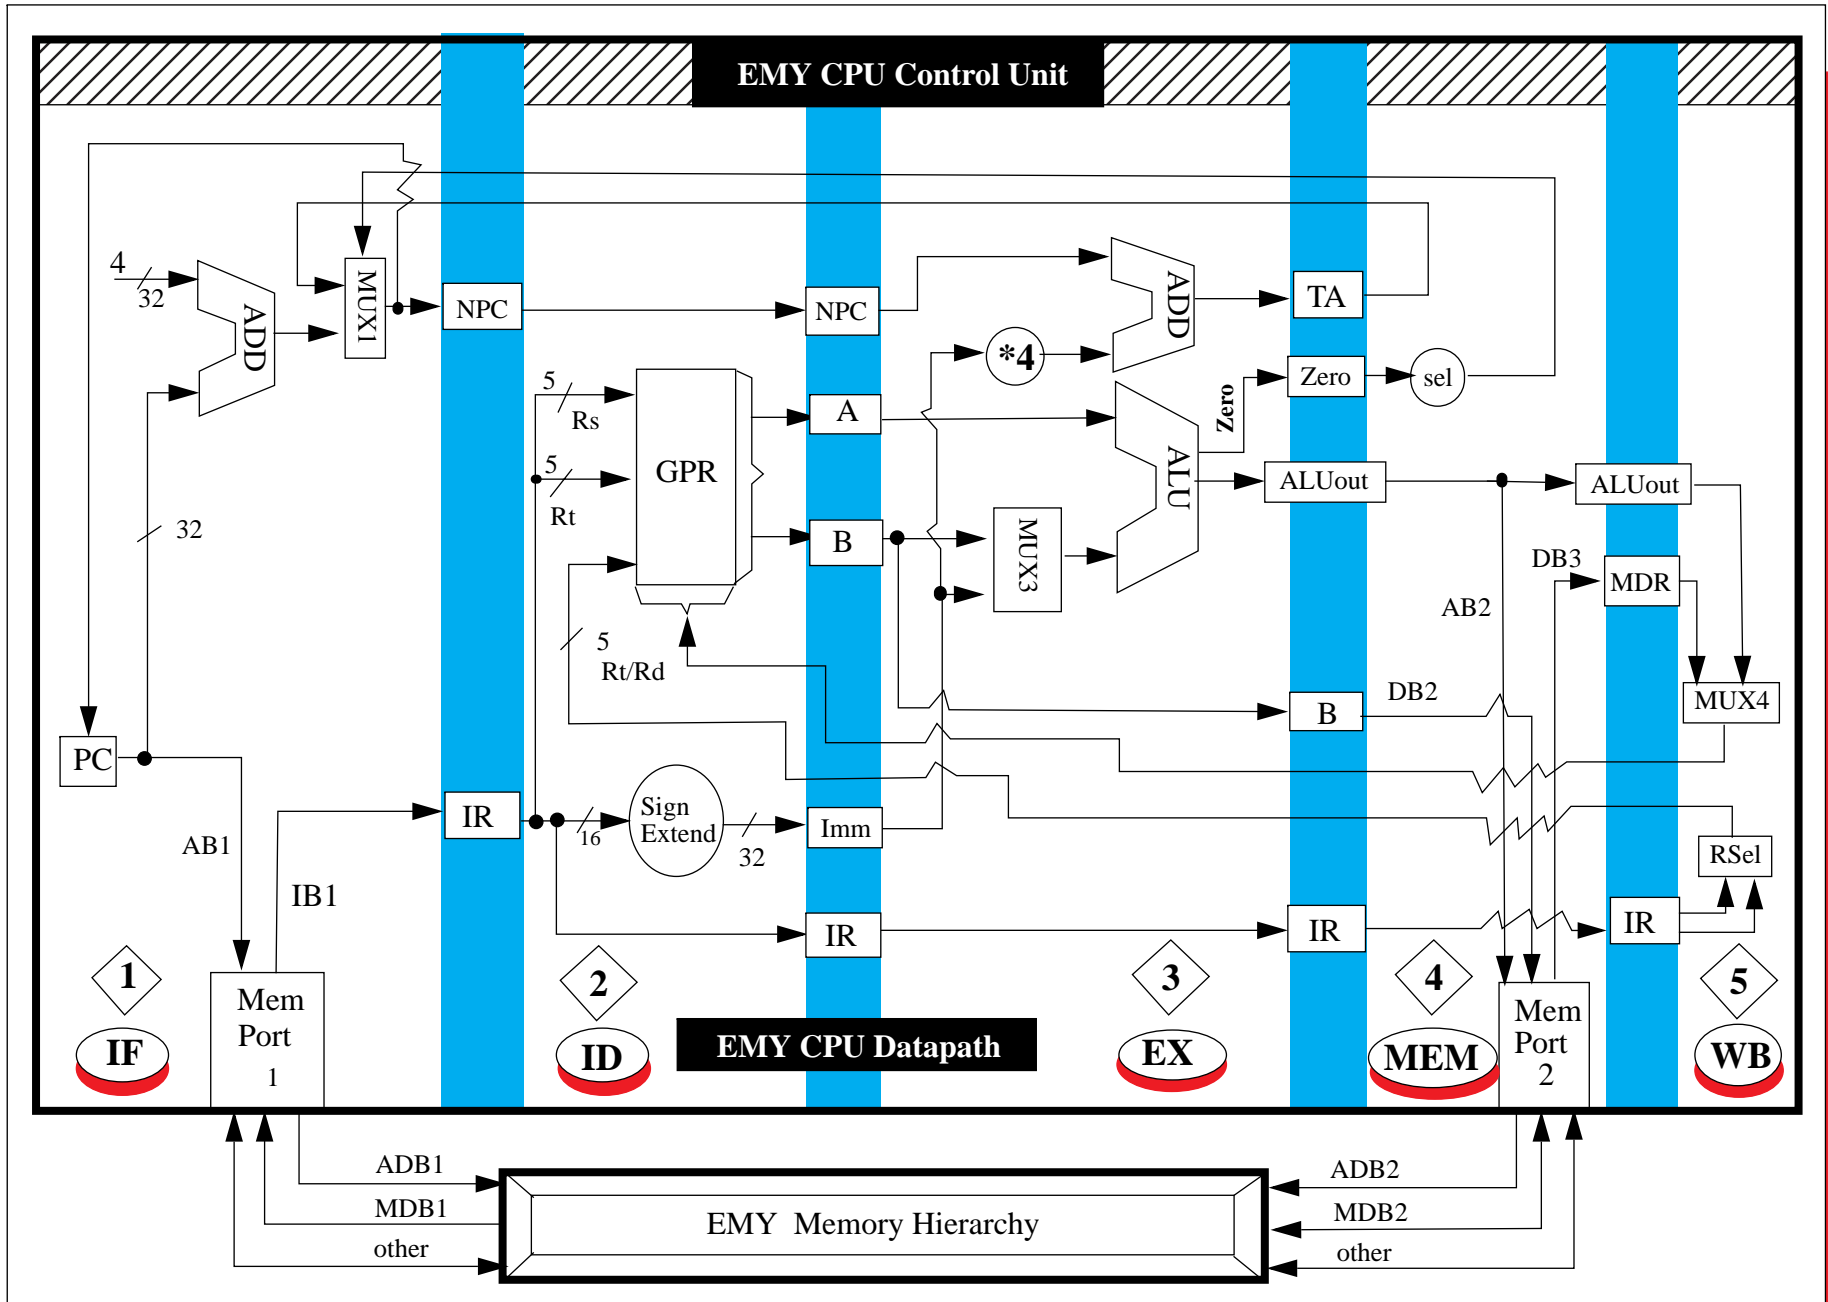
EMY CPU Control Unit

4
32
ADD
MUX1
NPC
NPC
ADD
TA
*4
Zero
sel
5
Rs
GPR
A
Zero
ALU
ALUout
ALUout
5
Rt
B
MUX3
32
DB3
MDR
AB2
5
Rt/Rd
MUX4
B
DB2
PC
AB1
IB1
IR
16
Sign Extend
32
Imm
RSel
IR
IR
IR
1
2
3
4
5
Mem Port 1
Mem Port 2
IF
ID
EMY CPU Datapath
EX
MEM
WB
ADB1
MDB1
other
EMY Memory Hierarchy
ADB2
MDB2
other